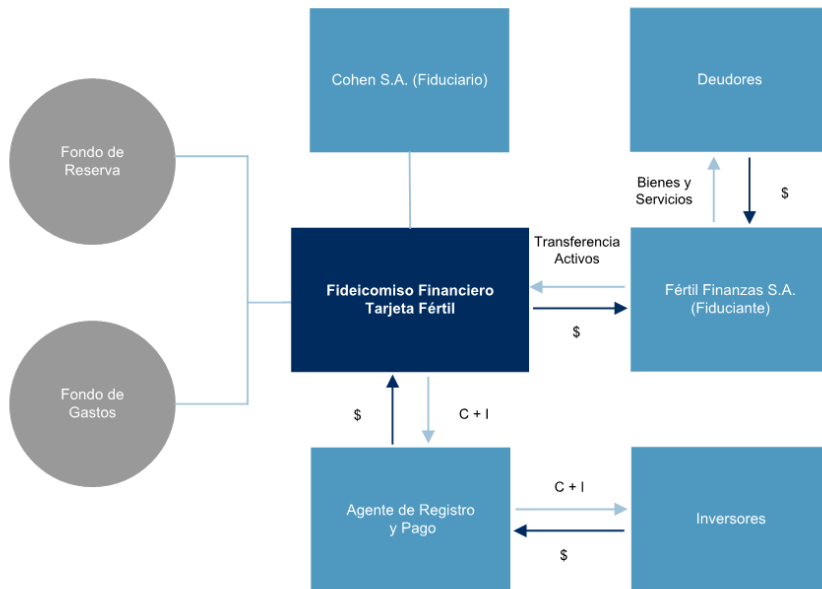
Cohen S.A. (Fiduciario)

Deudores

Fondo de Reserva

Bienes y Servicios

$

Transferencia Activos

Fideicomiso Financiero Tarjeta Fértil

Fértil Finanzas S.A. (Fiduciante)

$

Fondo de Gastos

$

C + I

Agente de Registro y Pago

C + I

Inversores

$